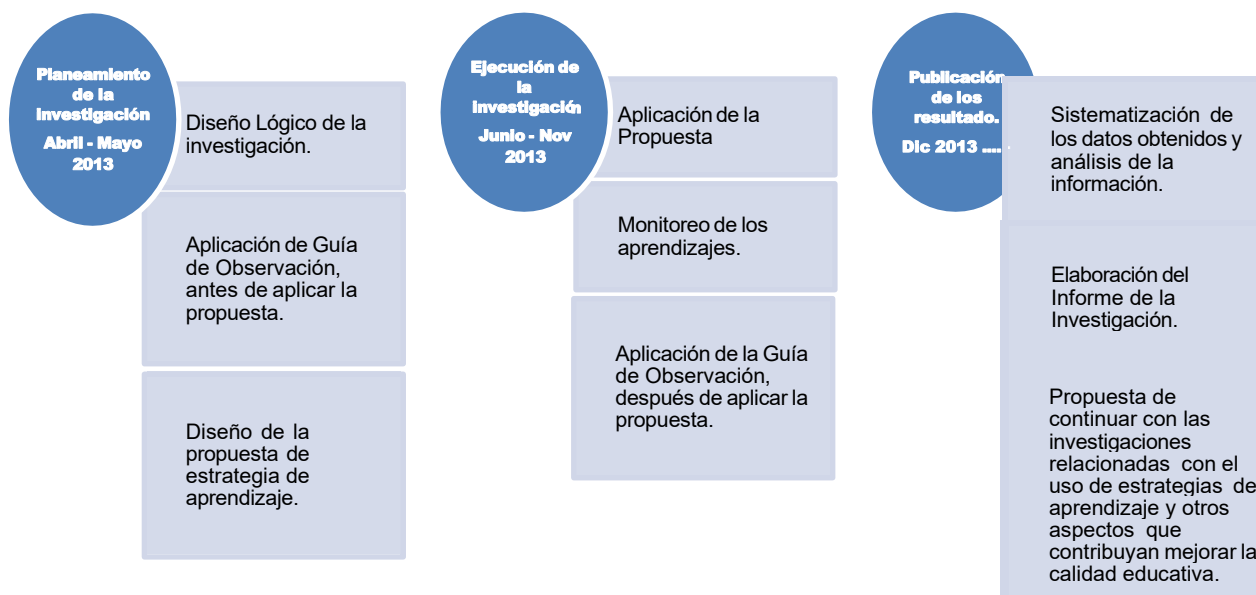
Planeamiento de la investigación
Abril - Mayo 2013

Diseño Lógico de la investigación.

Aplicación de Guía de Observación, antes de aplicar la propuesta.

Diseño de la propuesta de estrategia de aprendizaje.

Ejecución de la investigación
Junio - Nov 2013

Aplicación de la Propuesta

Monitoreo de los aprendizajes.

Aplicación de la Guía de Observación, después de aplicar la propuesta.

Publicación de los resultado.
Dic 2013 ....

Sistematización de los datos obtenidos y análisis de la información.

Elaboración del Informe de la Investigación.

Propuesta de continuar con las investigaciones relacionadas con el uso de estrategias de aprendizaje y otros aspectos que contribuyan mejorar la calidad educativa.